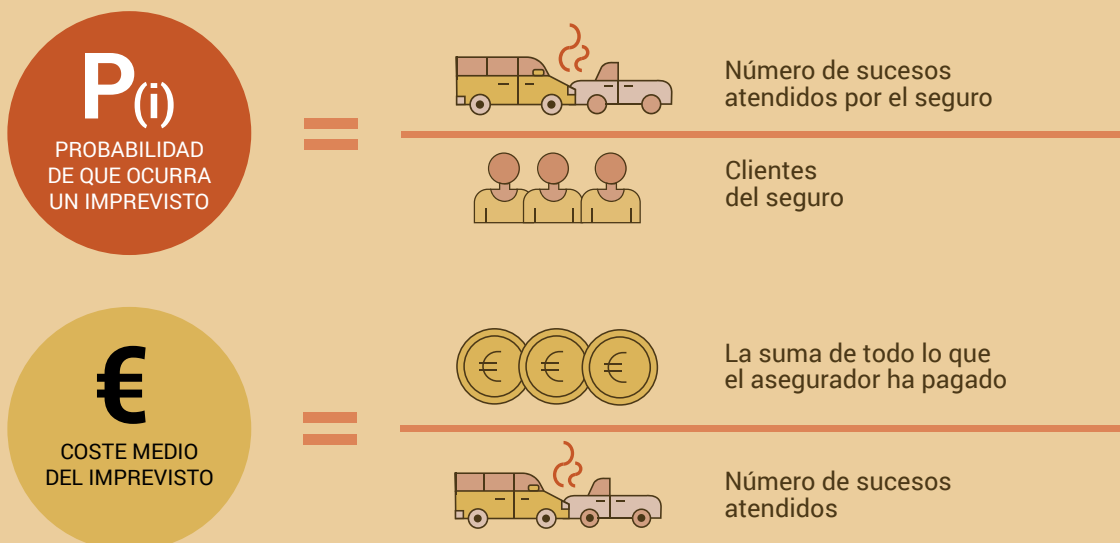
P(i)

PROBABILIDAD DE QUE OCURRA UN IMPREVISTO

=

Número de sucesos atendidos por el seguro

Clientes del seguro

€

COSTE MEDIO DEL IMPREVISTO

=

La suma de todo lo que el asegurador ha pagado

Número de sucesos atendidos